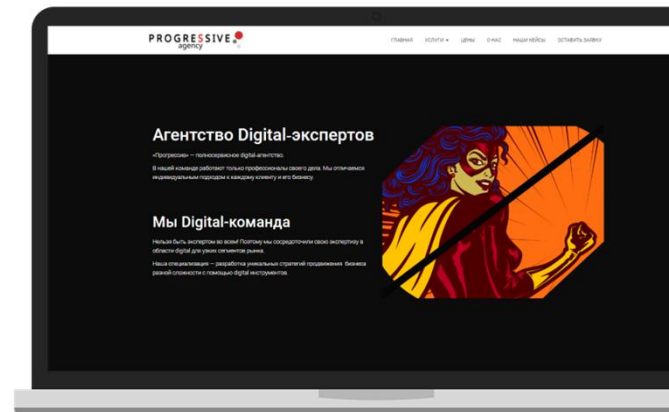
PROGRESSIVE agency

ГЛАВНАЯ УСЛУГИ ЦЕНЫ О НАС НАШИ КЕЙСЫ ОСТАВИТЬ ЗАЯВКУ

Агентство Digital-экспертов

«Прогрессив» — полносервисное digital-агентство.

В нашей команде работают только профессионалы своего дела. Мы отличаемся индивидуальным подходом к каждому клиенту и его бизнесу.

Мы Digital-команда

Нельзя быть экспертом во всем! Поэтому мы сосредоточили свою экспертизу в области digital для узких сегментов рынка.

Наша специализация — разработка уникальных стратегий продвижения бизнеса разной сложности с помощью digital инструментов.